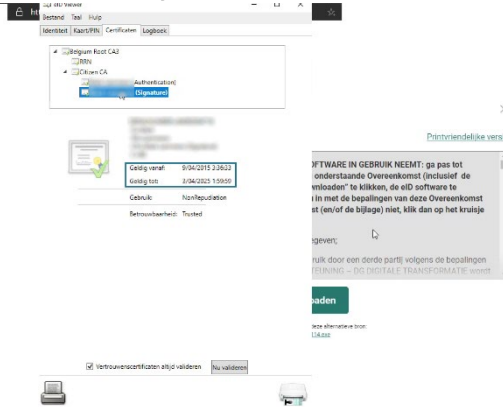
eID Viewer
Bestand Taal Hulp
Identiteit Kaart/PIN Certificaten Logboek
Belgium Root CA2
RRN
Citizen CA
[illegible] (Authentication)
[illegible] (Signature)
Geldig vanaf: 9/04/2015 3:36:33
Geldig tot: 9/04/2025 1:59:59
Gebruik: NonRepudiation
Betrouwbaarheid: Trusted
Vertrouwenscertificaten altijd valideren
Nu valideren
Printvriendelijke vers
OFTWARE IN GEBRUIK NEEMT: ga pas tot
onderstaande Overeenkomst (inclusief de
wnloaden" te klikken, de eID software te
in met de bepalingen van deze Overeenkomst
st (en/of de bijlage) niet, klik dan op het kruisje
geven;
ruik door een derde partij volgens de bepalingen
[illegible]
aden
deze alternatieve bron:
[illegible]